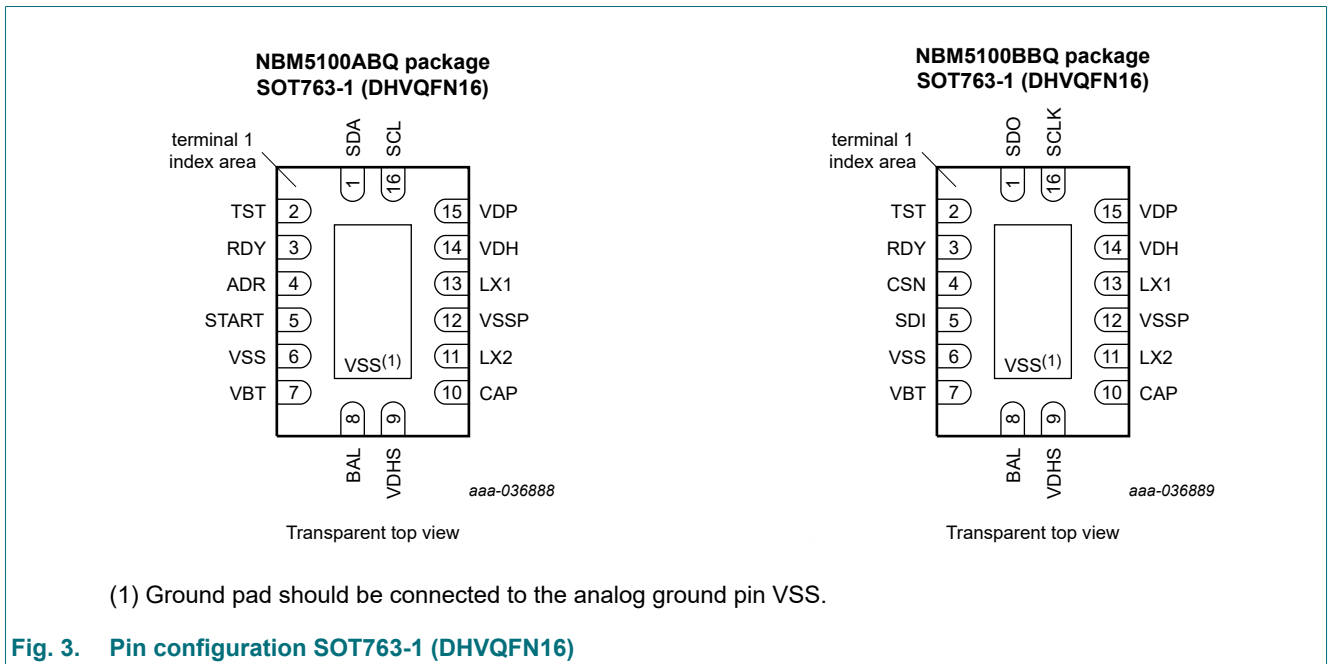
NBM5100ABQ package
SOT763-1 (DHVQFN16)

terminal 1 index area

SDA SCL
1 16

TST 2
RDY 3
ADR 4
START 5
VSS 6
VBT 7

15 VDP
14 VDH
13 LX1
12 VSSP
11 LX2
10 CAP

VSS$^{(1)}$

8 9
BAL VDHS

aaa-036888

Transparent top view

NBM5100BBQ package
SOT763-1 (DHVQFN16)

terminal 1 index area

SDO SCLK
1 16

TST 2
RDY 3
CSN 4
SDI 5
VSS 6
VBT 7

15 VDP
14 VDH
13 LX1
12 VSSP
11 LX2
10 CAP

VSS$^{(1)}$

8 9
BAL VDHS

aaa-036889

Transparent top view

(1) Ground pad should be connected to the analog ground pin VSS.

Fig. 3. Pin configuration SOT763-1 (DHVQFN16)